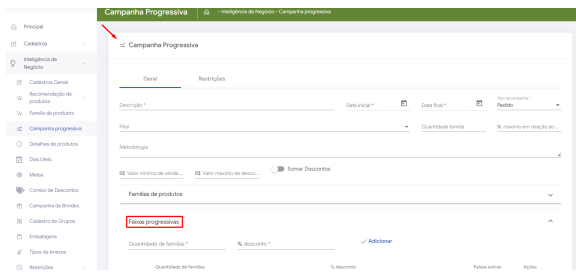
Principal
Cadastros
Inteligência de Negócio
Cadastros Gerais
Recomendação de produtos
Família de produtos
Campanha progressiva
Detalhes de produtos
Dias Úteis
Metas
Combo de Descontos
Campanha de Brindes
Cadastro de Grupos
Embalagens
Tipos de Anexos
Restrições

Campanha Progressiva - Inteligência de Negócio - Campanha progressiva

Campanha Progressiva

Geral
Restrições

Descrição *
Data inicial *
Data final *
Tipo da campanha *
Pedido

Filial
Quantidade família
% máximo em relação ao ...

Metodologia

R$ Valor mínimo de venda...
R$ Valor maximo de desco...
Somar Descontos

Famílias de produtos

Faixas progressivas

Quantidade de famílias *
% desconto *
Adicionar

Quantidade de famílias
% desconto
Faixas extras
Ações